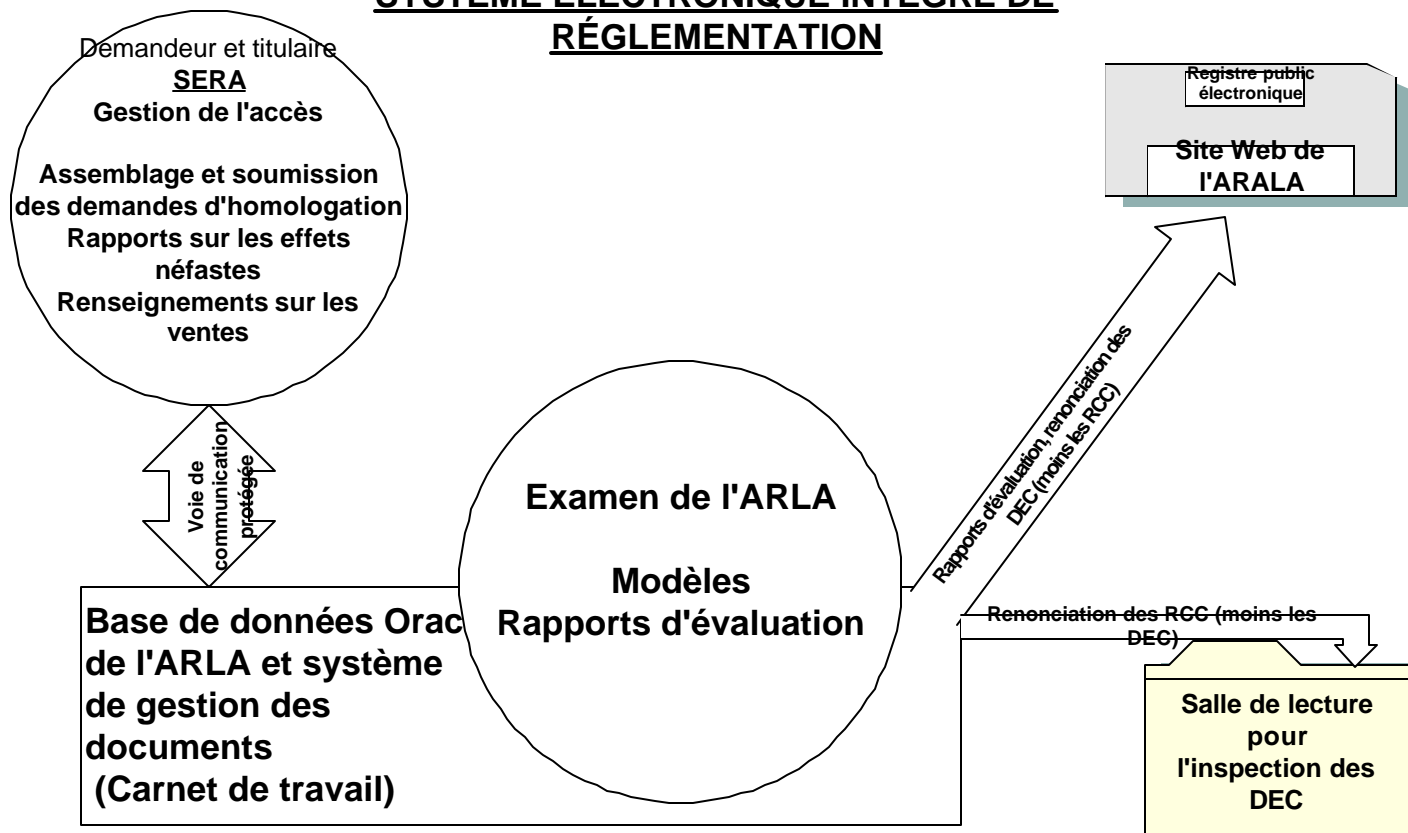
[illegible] ÉLECTRONIQUE INTÉGRÉ DE RÉGLEMENTATION

Demandeur et titulaire
SERA
Gestion de l'accès

Assemblage et soumission des demandes d'homologation
Rapports sur les effets néfastes
Renseignements sur les ventes

Voie de communication protégée

Base de données Orac de l'ARLA et système de gestion des documents
(Carnet de travail)

Examen de l'ARLA

Modèles
Rapports d'évaluation

Rapports d'évaluation, renonciation des DEC (moins les RCC)

Registre public électronique

Site Web de l'ARALA

Renonciation des RCC (moins les DEC)

Salle de lecture pour l'inspection des DEC